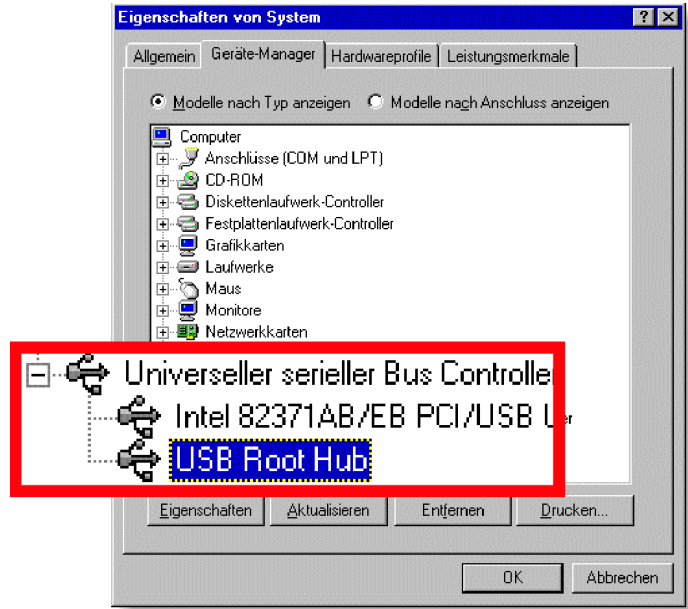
Eigenschaften von System

? X

Allgemein | Geräte-Manager | Hardwareprofile | Leistungsmerkmale

Modelle nach Typ anzeigen  Modelle nach Anschluss anzeigen

Computer
Anschlüsse (COM und LPT)
CD-ROM
Diskettenlaufwerk-Controller
Festplattenlaufwerk-Controller
Grafikkarten
Laufwerke
Maus
Monitore
Netzwerkkarten

Universeller serieller Bus Controlle
Intel 82371AB/EB PCI/USB U
USB Root Hub

Eigenschaften | Aktualisieren | Entfernen | Drucken...

OK | Abbrechen